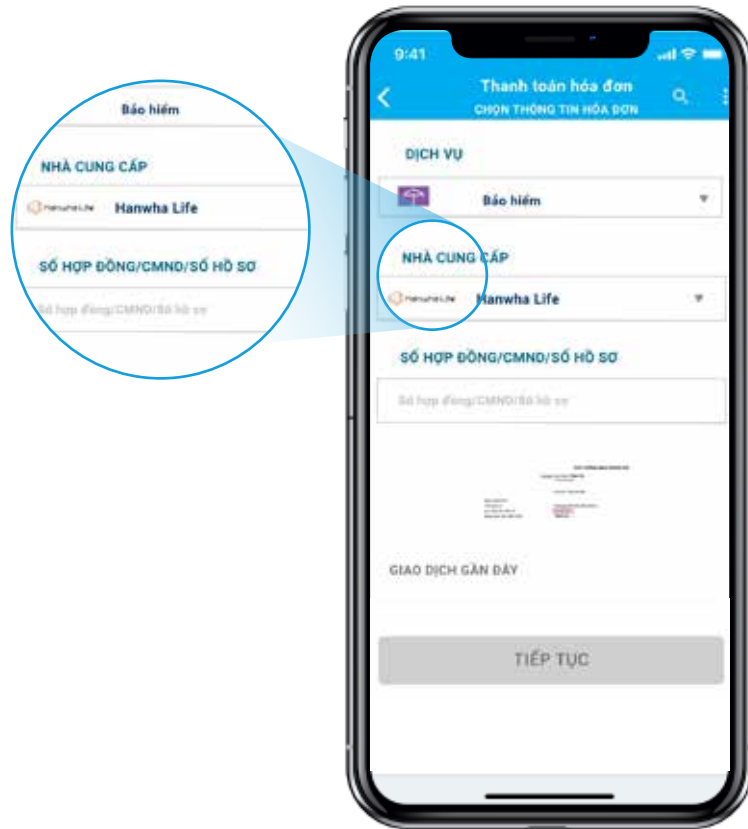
Bảo hiểm

NHÀ CUNG CẤP

Hanwha Life Hanwha Life

SỐ HỢP ĐỒNG/CMND/SỐ HỒ SƠ

Số hợp đồng/CMND/Số hồ sơ

9:41

Thanh toán hóa đơn
CHỌN THÔNG TIN HÓA ĐƠN

DỊCH VỤ

Bảo hiểm

NHÀ CUNG CẤP

Hanwha Life Hanwha Life

SỐ HỢP ĐỒNG/CMND/SỐ HỒ SƠ

Số hợp đồng/CMND/Số hồ sơ

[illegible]

GIAO DỊCH GẦN ĐÂY

TIẾP TỤC